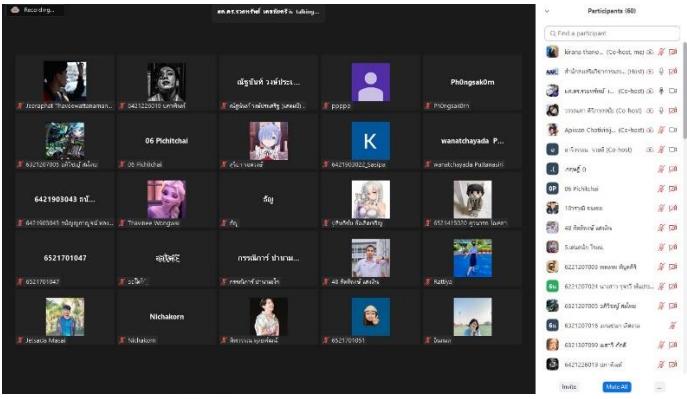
Recording...

ผศ.ดร.ธวัชชัย เดชรัตน์ชูจิ talking...

Jiraphat Thaveewattanaman...

6421226010 นภาพัตร

ณัฐชัยท์ วงษ์ประ...

ณัฐชัยท์ วงษ์ประ...

poppo

Ph0ngsak0rn

Ph0ngsak0rn

6321207005 อติรัชญ์ สมโคน

06 Pichitchai

06 Pichitchai

ธวีรภาส์ยร์

K

6421903022_Sasipa

wanatchayada P...

wanatchayada Pattanasiri

6421903043 ณั...

6421903043 ณัฐฐญาพฐ์พศร...

Thavinee Wongsuri

ธัญ

ธัญ

ปรีชนิชย์ ชื่อเสียงวิท

6521615020 สุภนาถ โลงศา

6521701047

6521701047

อุไรฟ้

อุไรฟ้

กรรณิการ์ ชำนาญ...

กรรณิการ์ ชำนาญเวท

48 ทิพย์รัตน์ แสงปิน

Rattiya

Jessada Masai

Nichakorn

Nichakorn

จิดาภรณ์ บุญพันธ์

6521701051

ปิ่นมณี

Participants (60)

Find a participant

Kirana thano... (Co-host, me)

สำนักงานวิทยาศาสตร์... (Host)

ผศ.ดร.ธวัชชัย ... (Co-host)

วรรณนภา ศรีมารนาลัย (Co-host)

Apisom Chotiting... (Co-host)

อาจิตรมน พวงดี (Co-host)

ภพพล์ 0

06 Pichitchai

10พรรณี คอนทอง

48 ทิพย์รัตน์ แสงปิน

5.ผองนิภา ใจแผ่

6221207006 สมพงษ์ ศัญติวี

6221207024 นางสาว จุฑารี พันธ์ระ...

6321207005 อติรัชญ์ สมโคน

6321207015 ภานุเดช เกิดยาม

6321207030 ณคราวี ภัคดี

6421226010 นภาพัตร

Invite

Mute All

...